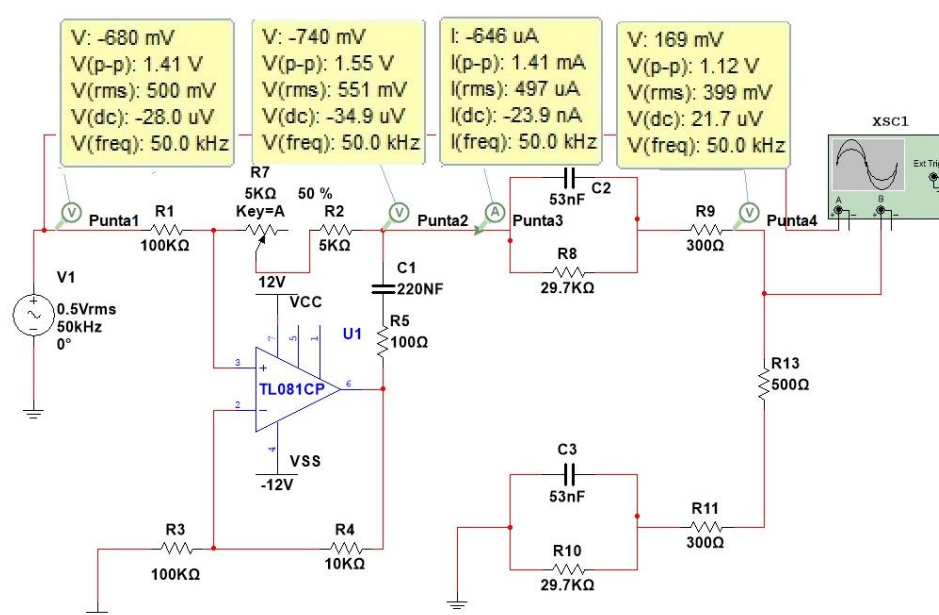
V: -680 mV
V(p-p): 1.41 V
V(rms): 500 mV
V(dc): -28.0 uV
V(freq): 50.0 kHz

V: -740 mV
V(p-p): 1.55 V
V(rms): 551 mV
V(dc): -34.9 uV
V(freq): 50.0 kHz

I: -646 uA
I(p-p): 1.41 mA
I(rms): 497 uA
I(dc): -23.9 nA
I(freq): 50.0 kHz

V: 169 mV
V(p-p): 1.12 V
V(rms): 399 mV
V(dc): 21.7 uV
V(freq): 50.0 kHz

XSC1
Ext Trig
A
B

Punta1
R1
100KΩ
R7
5KΩ
Key=A
50 %
R2
5KΩ
Punta2
Punta3
C2
53nF
R8
29.7KΩ
R9
300Ω
Punta4

V1
0.5Vrms
50kHz
0°

12V
VCC
C1
220NF
R5
100Ω
U1
3
7
5
1
2
6
4
TL081CP
VSS
-12V

R13
500Ω

C3
53nF
R10
29.7KΩ
R11
300Ω

R3
100KΩ
R4
10KΩ